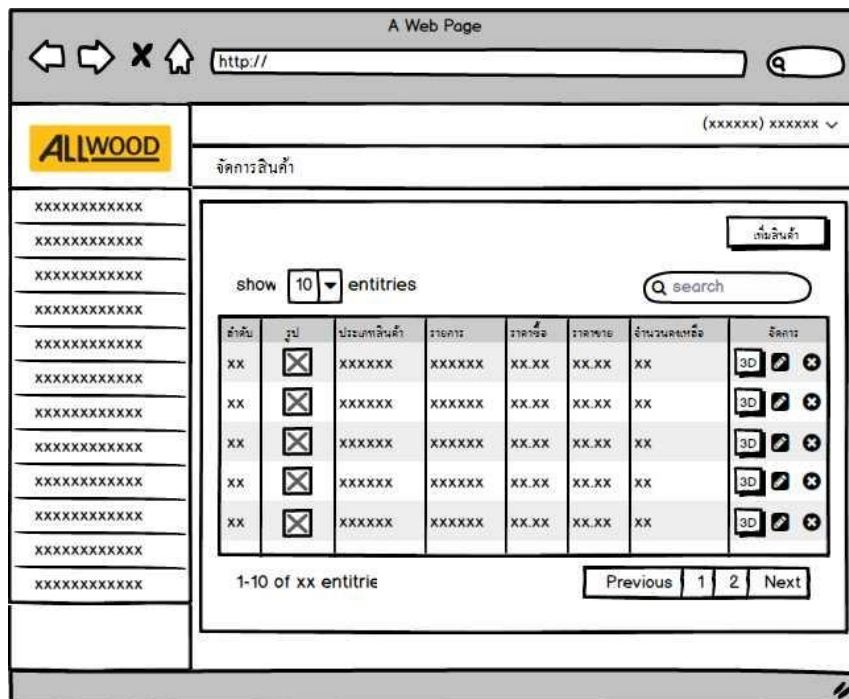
A Web Page

http://

ALLWOOD

(xxxxxx) xxxxxx

จัดการสินค้า

xxxxxxxxxxxx
xxxxxxxxxxxx
xxxxxxxxxxxx
xxxxxxxxxxxx
xxxxxxxxxxxx
xxxxxxxxxxxx
xxxxxxxxxxxx
xxxxxxxxxxxx
xxxxxxxxxxxx
xxxxxxxxxxxx
xxxxxxxxxxxx
xxxxxxxxxxxx

เพิ่มสินค้า

show 10 entitries

search

| ลำดับ | รูป | ประเภทสินค้า | รายการ | ราคาซื้อ | ราคาขาย | จำนวนคงเหลือ | จัดการ |
|---|---|---|---|---|---|---|---|
| xx | | xxxxxx | xxxxxx | xx.xx | xx.xx | xx | 3D |
| xx | | xxxxxx | xxxxxx | xx.xx | xx.xx | xx | 3D |
| xx | | xxxxxx | xxxxxx | xx.xx | xx.xx | xx | 3D |
| xx | | xxxxxx | xxxxxx | xx.xx | xx.xx | xx | 3D |
| xx | | xxxxxx | xxxxxx | xx.xx | xx.xx | xx | 3D |

1-10 of xx entitrie

Previous 1 2 Next